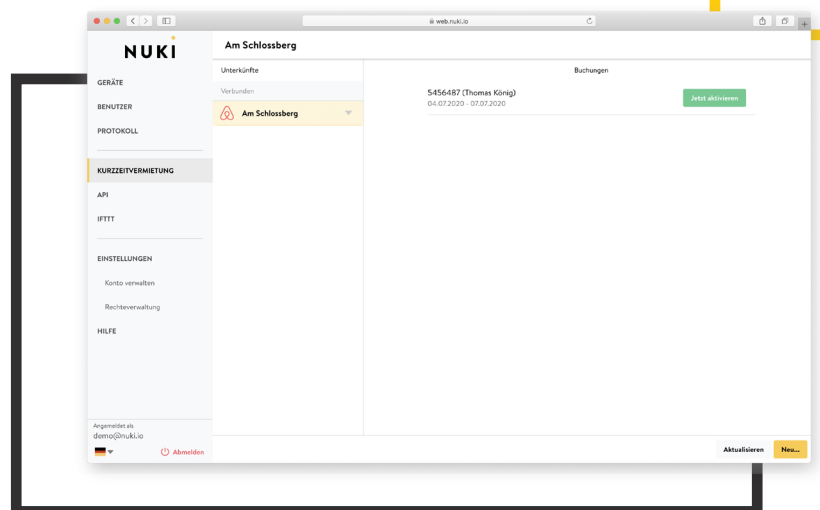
web.nuki.io

NUKI

Am Schlossberg

GERÄTE

BENUTZER

PROTOKOLL

KURZZEITVERMIETUNG

API

IFTTT

EINSTELLUNGEN

Konto verwalten

Rechteverwaltung

HILFE

Angemeldet als
demo@nuki.io

Abmelden

Unterkünfte

Verbunden

Am Schlossberg

Buchungen

5456487 (Thomas König)
04.07.2020 - 07.07.2020

Jetzt aktivieren

Aktualisieren

Neu...